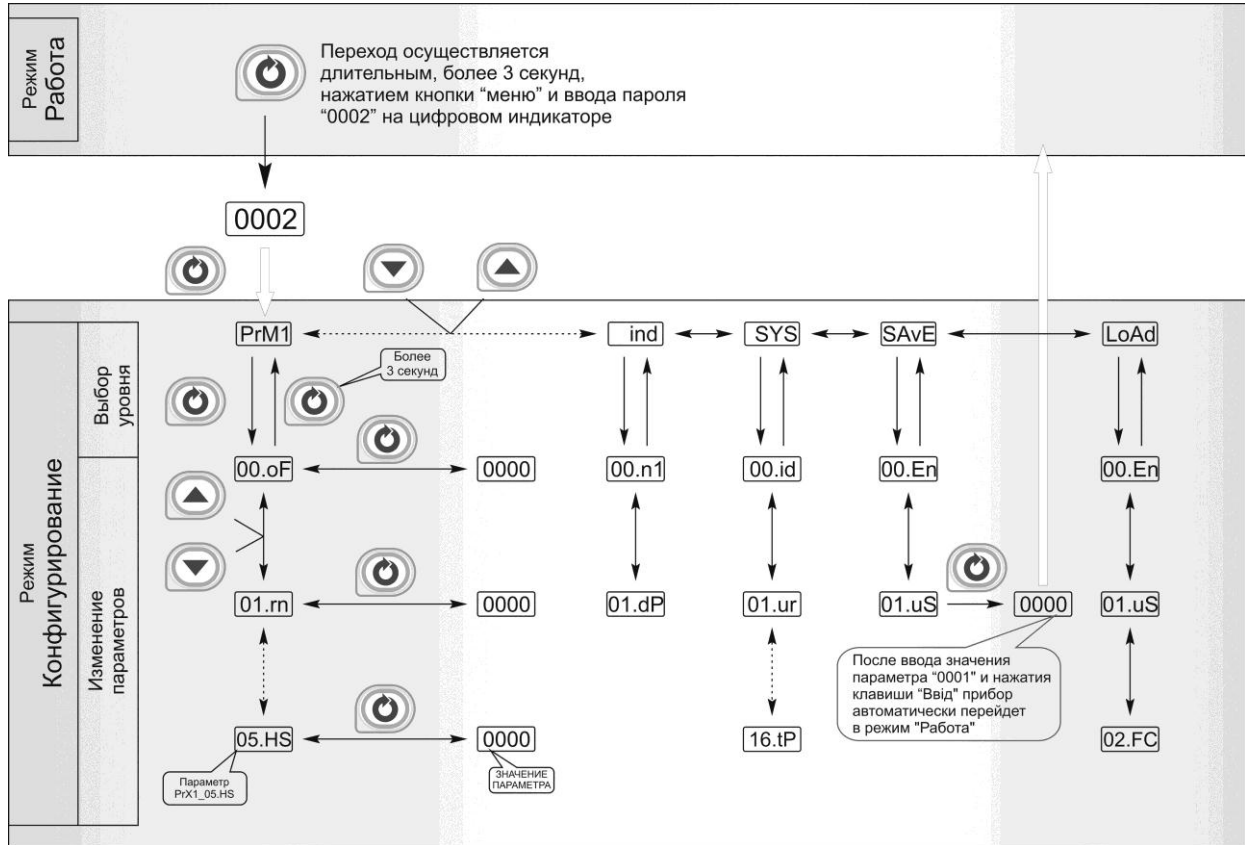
Режим Работа

Переход осуществляется длительным, более 3 секунд, нажатием кнопки "меню" и ввода пароля "0002" на цифровом индикаторе

0002

Режим Конфигурирование

Выбор уровня

Изменение параметров

PrM1

Более 3 секунд

ind

SYS

SAvE

LoAd

00.oF

0000

00.n1

00.id

00.En

00.En

01.rn

0000

01.dP

01.ur

01.uS

0000

01.uS

05.HS

0000

16.tP

02.FC

Параметр PrX1_05.HS

ЗНАЧЕНИЕ ПАРАМЕТРА

После ввода значения параметра "0001" и нажатия клавиши "Ввід" прибор автоматически перейдет в режим "Работа"